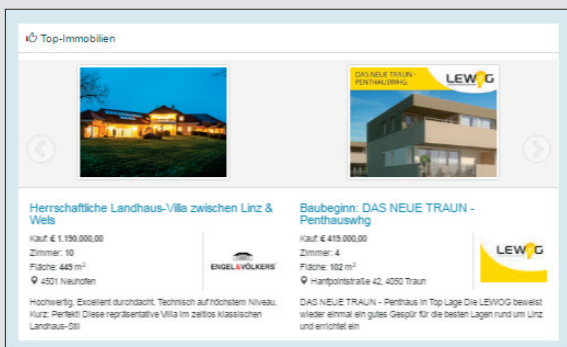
Top-Immobilien

DAS NEUE TRAUN - PENTHAUSWHG.

LEWOG

Herrschaftliche Landhaus-Villa zwischen Linz & Wels

Kauf: € 1.150.000,00
Zimmer: 10
Fläche: 445 m²
4501 Neuhofen

ENGEL&VÖLKERS

Hochwertig. Exzellent durchdacht. Technisch auf höchstem Niveau. Kurz: Perfekt! Diese repräsentative Villa im zeitlos klassischen Landhaus-Stil

Baubeginn: DAS NEUE TRAUN - Penthauswhg

Kauf: € 419.000,00
Zimmer: 4
Fläche: 102 m²
Hanfpointstraße 42, 4050 Traun

LEWOG

DAS NEUE TRAUN - Penthaus in Top Lage Die LEWOG beweist wieder einmal ein gutes Gespür für die besten Lagen rund um Linz und errichtet ein